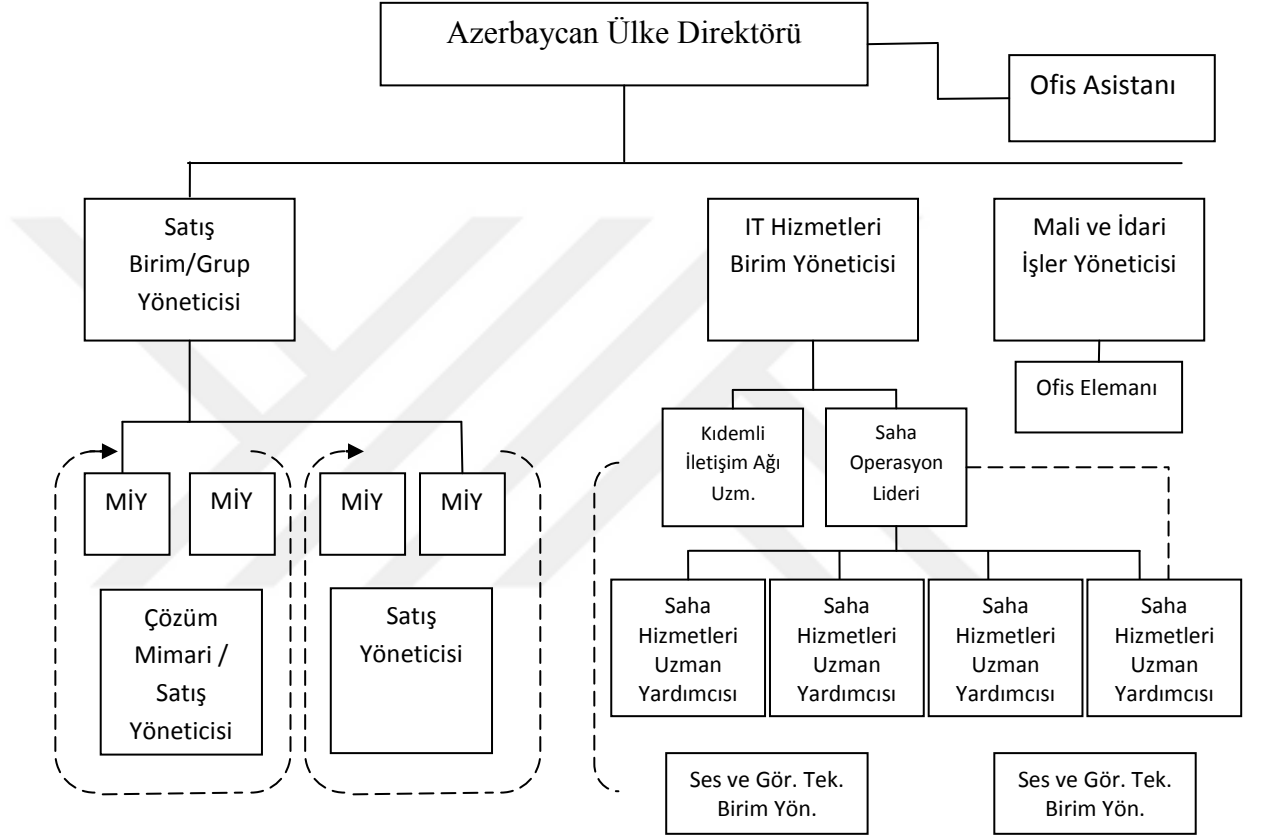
Azerbaycan Ülke Direktörü

Ofis Asistanı

Satış Birim/Grup Yöneticisi

IT Hizmetleri Birim Yöneticisi

Mali ve İdari İşler Yöneticisi

Ofis Elemanı

Kıdemli İletişim Ağı Uzm.

Saha Operasyon Lideri

MİY

MİY

MİY

MİY

Çözüm Mimari / Satış Yöneticisi

Satış Yöneticisi

Saha Hizmetleri Uzman Yardımcısı

Saha Hizmetleri Uzman Yardımcısı

Saha Hizmetleri Uzman Yardımcısı

Saha Hizmetleri Uzman Yardımcısı

Ses ve Gör. Tek. Birim Yön.

Ses ve Gör. Tek. Birim Yön.